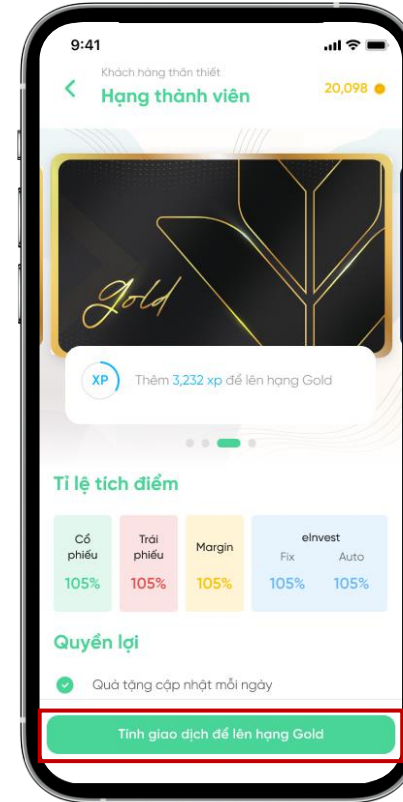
9:41

Khách hàng thân thiết
Hạng thành viên

20,098

Gold

XP
Thêm 3,232 xp để lên hạng Gold

Tỉ lệ tích điểm

| Cổ phiếu | Trái phiếu | Margin | eInvest Fix | eInvest Auto |
|---|---|---|---|---|
| 105% | 105% | 105% | 105% | 105% |

Quyền lợi

Quà tặng cập nhật mỗi ngày

Tính giao dịch để lên hạng Gold